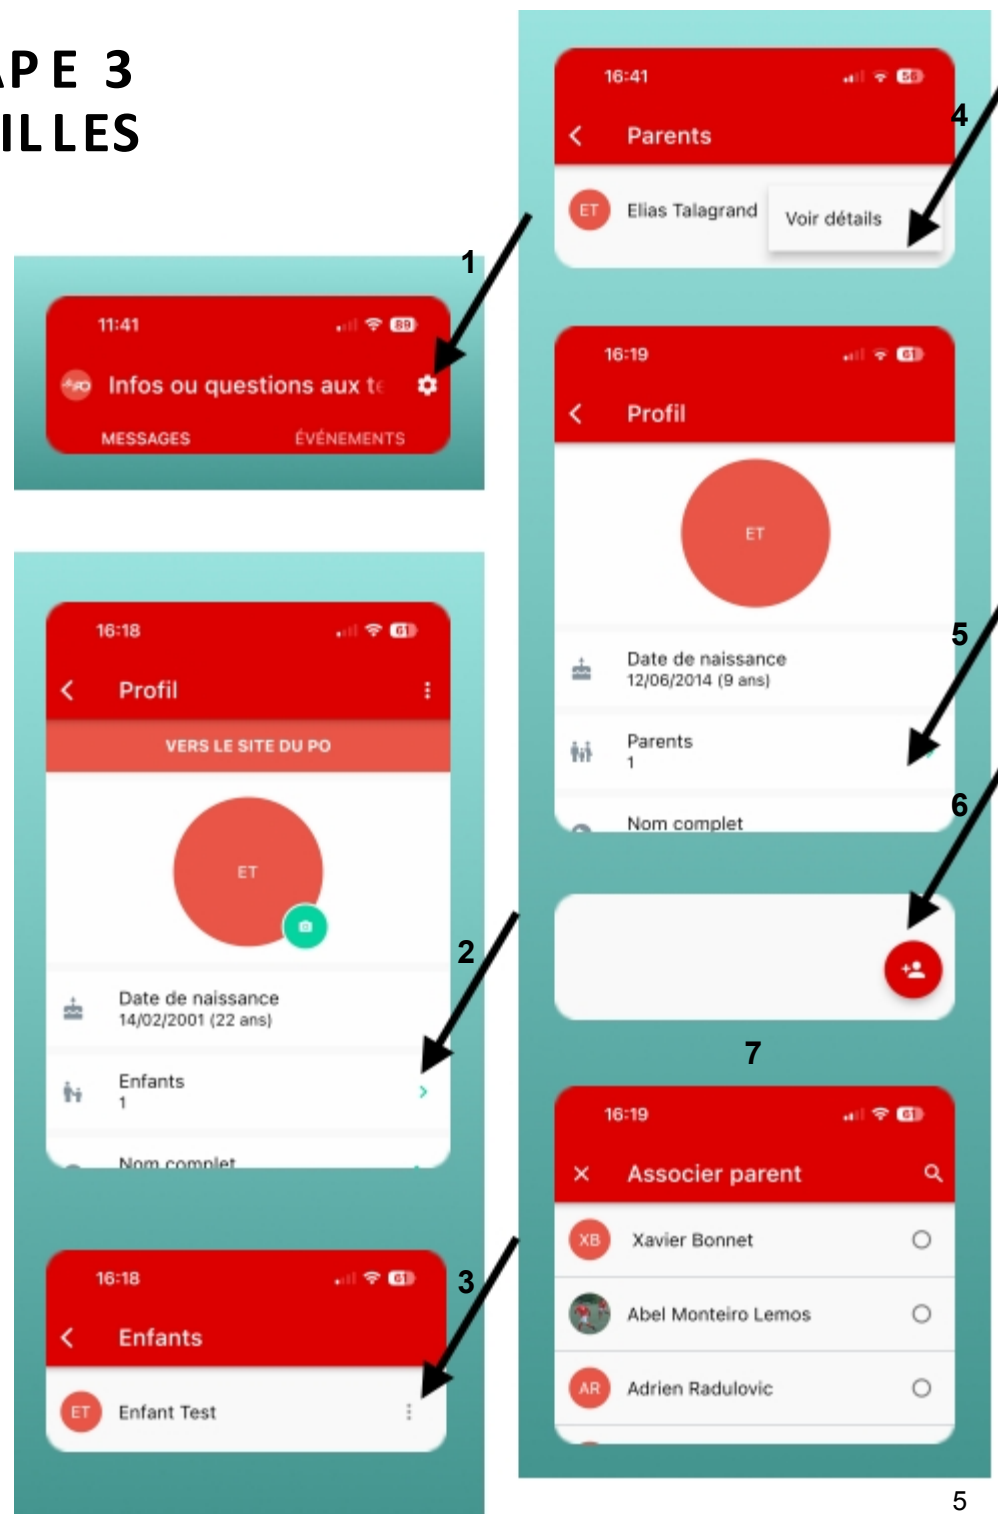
APE 3
ILLES

1

11:41

Infos ou questions aux te

MESSAGES ÉVÉNEMENTS

16:18

Profil

VERS LE SITE DU PO

ET

Date de naissance
14/02/2001 (22 ans)

2

Enfants
1

Nom complet

16:18

3

Enfants

ET Enfant Test

16:41

4

Parents

ET Elias Talagrand

Voir détails

16:19

Profil

ET

5

Date de naissance
12/06/2014 (9 ans)

Parents
1

6

Nom complet

7

16:19

Associer parent

XB Xavier Bonnet

Abel Monteiro Lemos

AR Adrien Radulovic

5